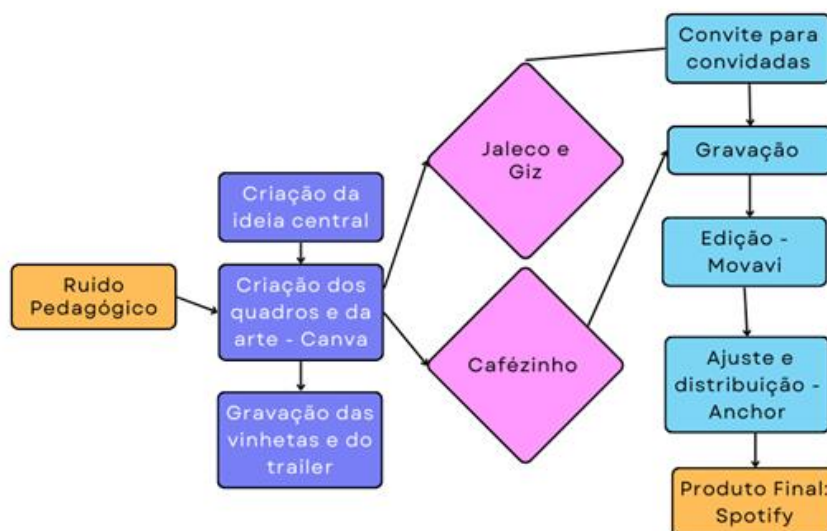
Ruido Pedagógico

Criação da ideia central

Criação dos quadros e da arte - Canva

Gravação das vinhetas e do trailer

Jaleco e Giz

Cafézinho

Convite para convidadas

Gravação

Edição - Movavi

Ajuste e distribuição - Anchor

Produto Final: Spotify